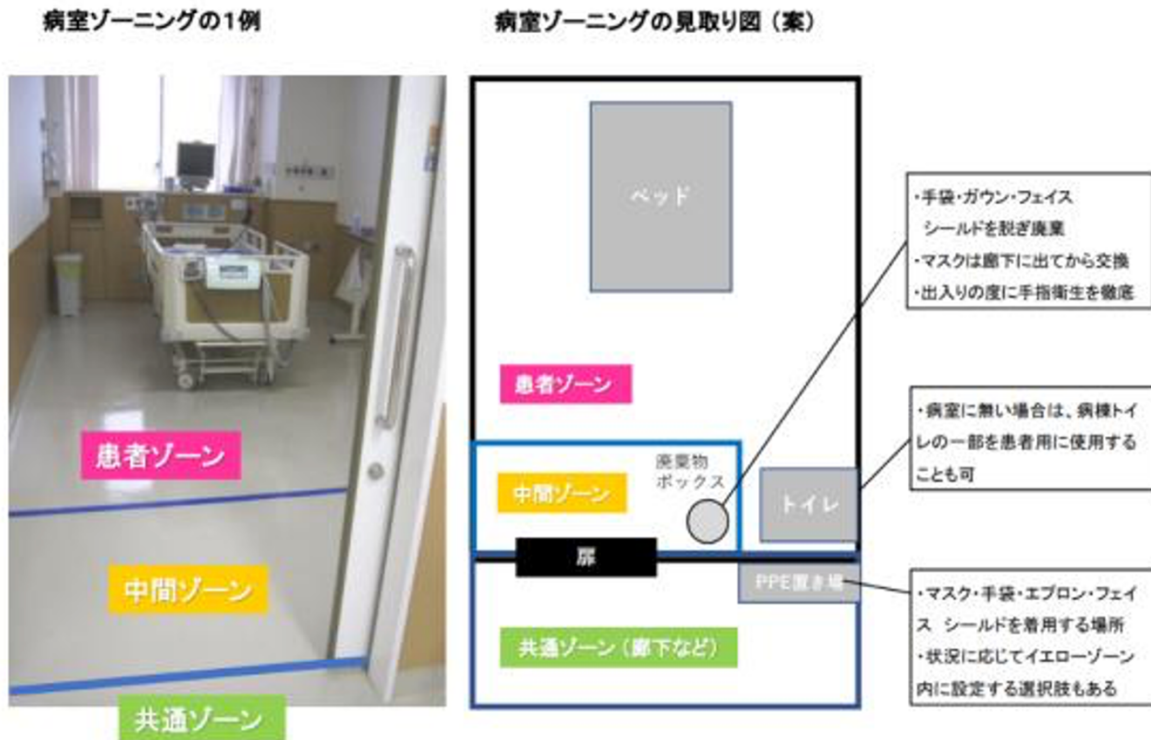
病室ゾーニングの1例

患者ゾーン

中間ゾーン

共通ゾーン

病室ゾーニングの見取り図（案）

ベッド

患者ゾーン

中間ゾーン

廃棄物ボックス

トイレ

扉

PPE置き場

共通ゾーン（廊下など）

・手袋・ガウン・フェイス シールドを脱ぎ廃棄
・マスクは廊下に出てから交換
・出入りの度に手指衛生を徹底

・病室に無い場合は、病棟トイレの一部を患者用に使用することも可

・マスク・手袋・エプロン・フェイス シールドを着用する場所
・状況に応じてイエローゾーン内に設定する選択肢もある